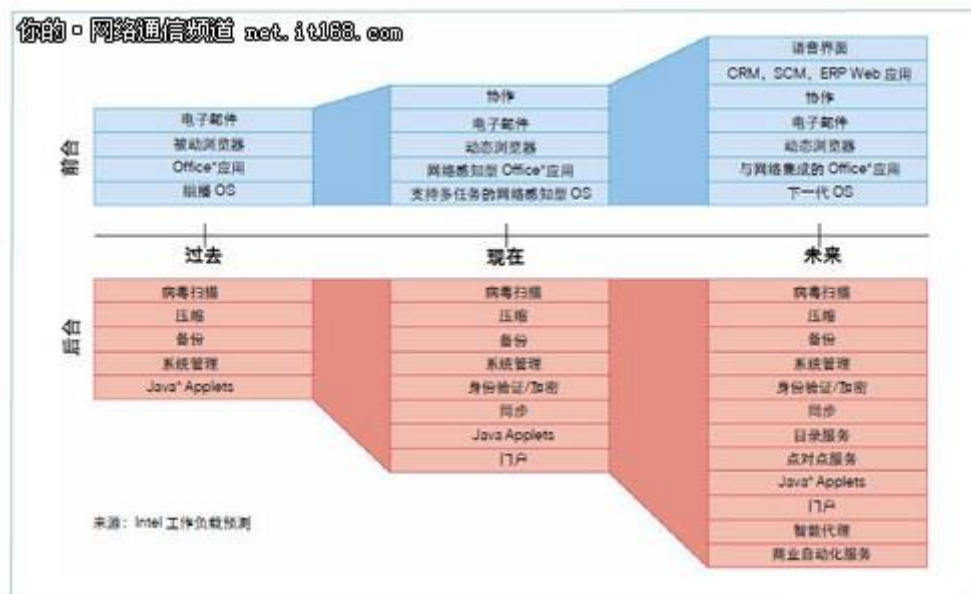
你的·网络通信频道 net.it168.com

前台

| 过去 |
|---|
| 电子邮件 |
| 被动浏览器 |
| Office*应用 |
| 组播 OS |

| 现在 |
|---|
| 协作 |
| 电子邮件 |
| 动态浏览器 |
| 网络感知型 Office*应用 |
| 支持多任务的网络感知型 OS |

| 未来 |
|---|
| 语音界面 |
| CRM、SCM、ERP Web 应用 |
| 协作 |
| 电子邮件 |
| 动态浏览器 |
| 与网络集成的 Office*应用 |
| 下一代 OS |

过去 现在 未来

后台

| 过去 |
|---|
| 病毒扫描 |
| 压缩 |
| 备份 |
| 系统管理 |
| Java* Applets |

| 现在 |
|---|
| 病毒扫描 |
| 压缩 |
| 备份 |
| 系统管理 |
| 身份验证/加密 |
| 同步 |
| Java Applets |
| 门户 |

| 未来 |
|---|
| 病毒扫描 |
| 压缩 |
| 备份 |
| 系统管理 |
| 身份验证/加密 |
| 同步 |
| 目录服务 |
| 点对点服务 |
| Java* Applets |
| 门户 |
| 智能代理 |
| 商业自动化服务 |

来源：Intel 工作负载预测